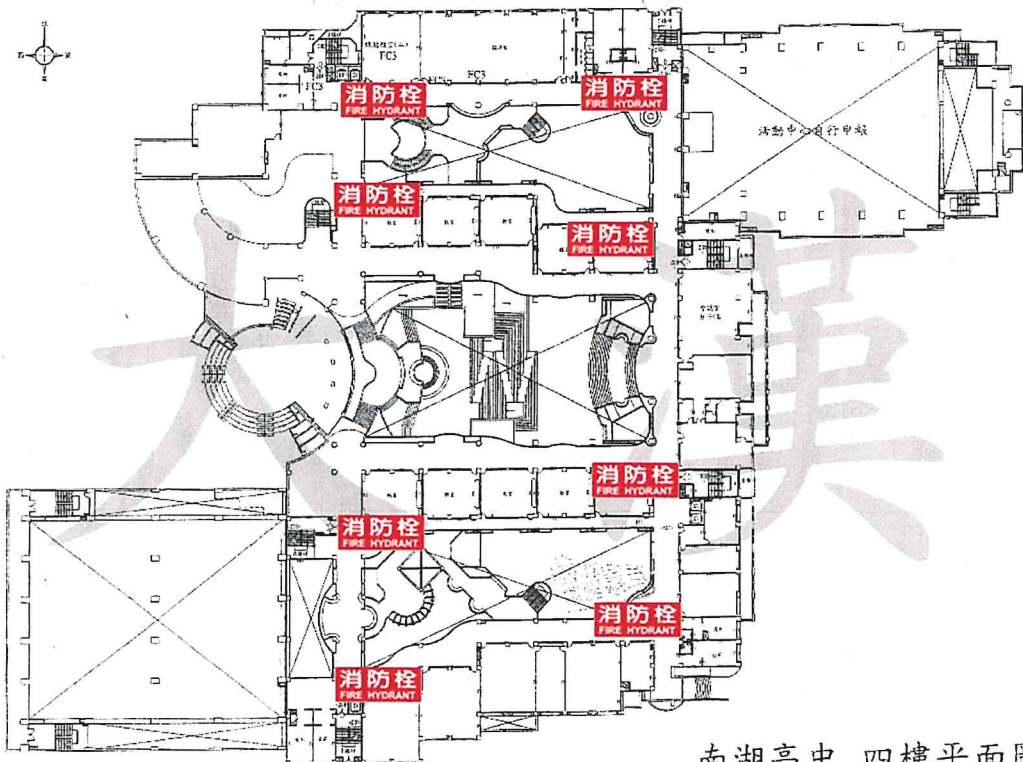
FC3

FC3

消防栓
FIRE HYDRANT

消防栓
FIRE HYDRANT

消防栓
FIRE HYDRANT

消防栓
FIRE HYDRANT

活動中心自行申報

消防栓
FIRE HYDRANT

消防栓
FIRE HYDRANT

消防栓
FIRE HYDRANT

消防栓
FIRE HYDRANT

南湖高中 四樓平面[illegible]